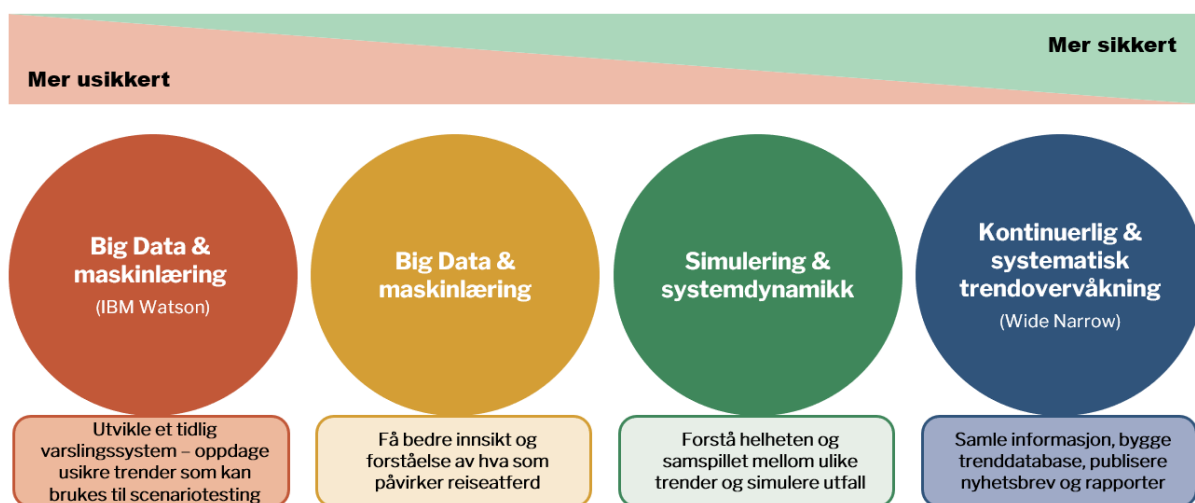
Mer sikkert

Mer usikkert

Big Data & maskinlæring

(IBM Watson)

Big Data & maskinlæring

Simulering & systemdynamikk

Kontinuerlig & systematisk trendovervåkning

(Wide Narrow)

Utvikle et tidlig varslingssystem – oppdage usikre trender som kan brukes til scenariotesting

Få bedre innsikt og forståelse av hva som påvirker reiseatferd

Forstå helheten og samspillet mellom ulike trender og simulere utfall

Samle informasjon, bygge trenddatabase, publisere nyhetsbrev og rapporter